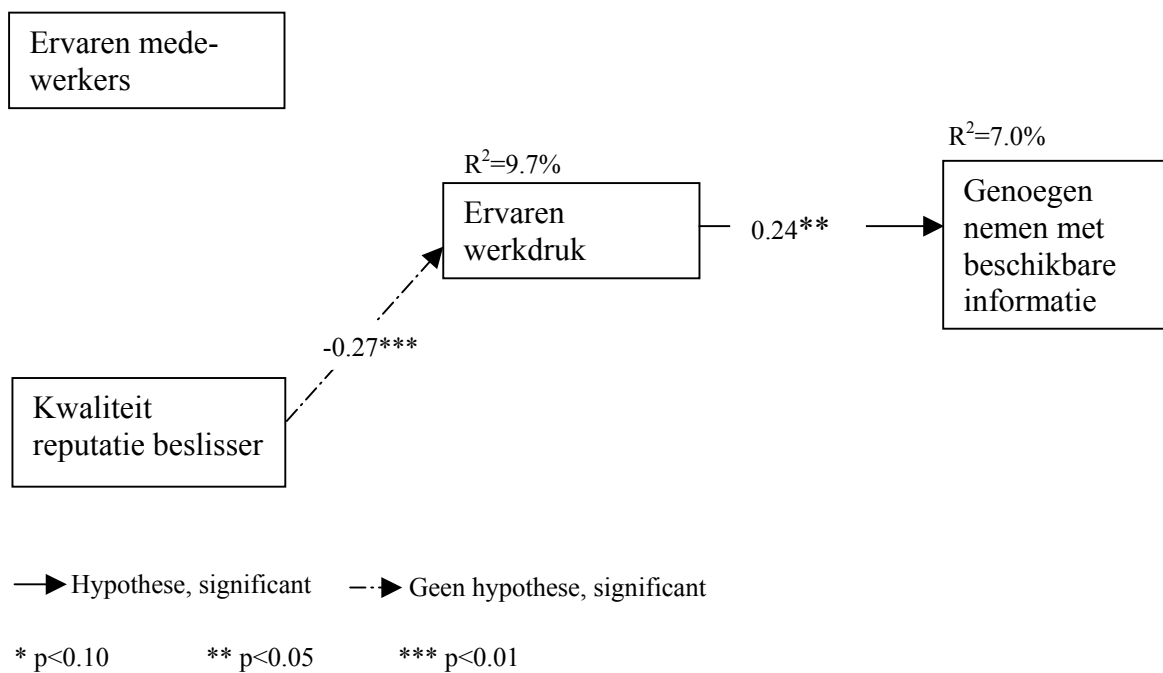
Ervaren medewerkers

$R^2$=9.7%

Ervaren werkdruk

0.24**

$R^2$=7.0%

Genoegen nemen met beschikbare informatie

-0.27***

Kwaliteit reputatie beslisser

Hypothese, significant

Geen hypothese, significant

* p<0.10  ** p<0.05  *** p<0.01